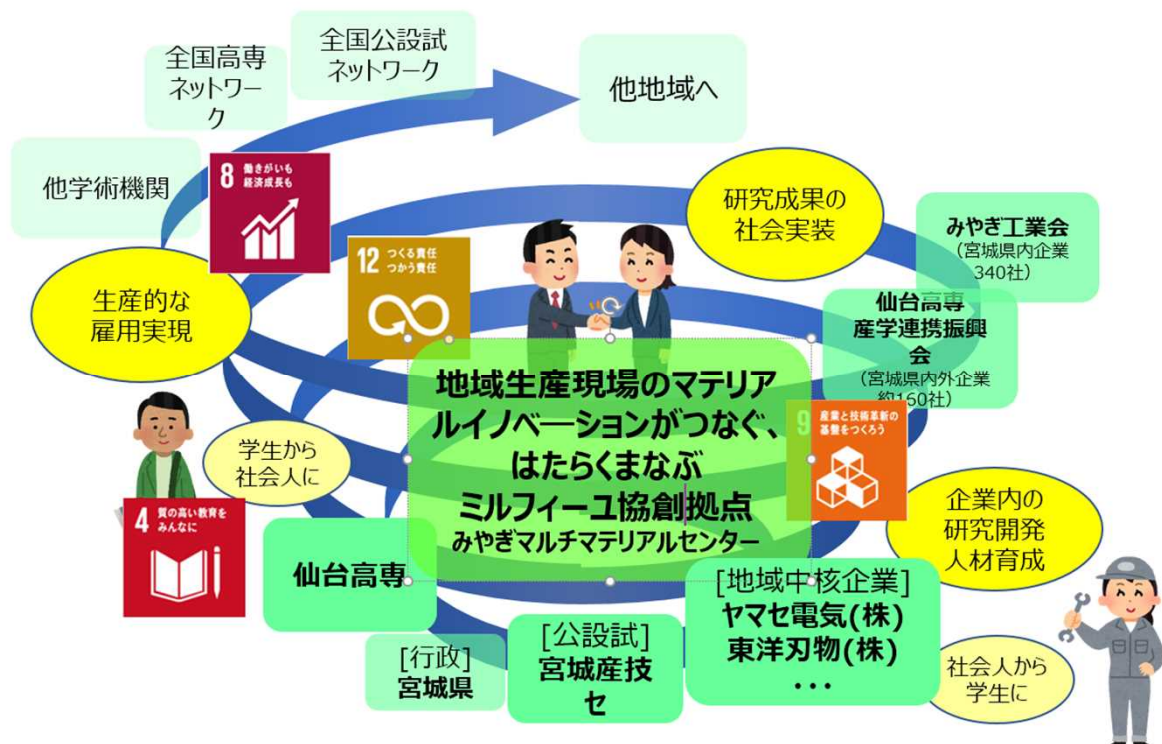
全国高専ネットワーク

全国公設試ネットワーク

他地域へ

他学術機関

8 働きがいも経済成長も

研究成果の社会実装

みやぎ工業会
（宮城県内企業340社）

12 つくる責任つかう責任

生産的な雇用実現

仙台高専産学連携振興会
（宮城県内外企業約160社）

地域生産現場のマテリアルイノベーションがつなぐ、はたらくまなぶミルフィーユ協創拠点
みやぎマルチマテリアルセンター

9 産業と技術革新の基盤をつくろう

学生から社会人に

4 質の高い教育をみんなに

企業内の研究開発人材育成

仙台高専

[地域中核企業]
ヤマセ電気(株)
東洋刃物(株)
・・・

[行政]
宮城県

[公設試]
宮城産技セ

社会人から学生に